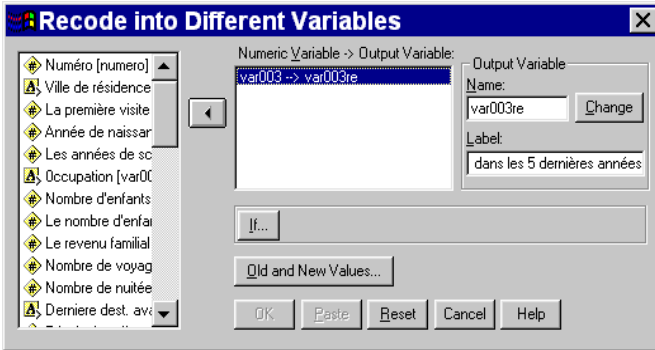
Recode into Different Variables

Numéro [numero]
Ville de résidence
La première visite
Année de naissan
Les années de sc
Occupation [var00
Nombre d'enfants
Le nombre d'enfar
Le revenu familial
Nombre de voyag
Nombre de nuitée
Derniere dest. ava
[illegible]

Numeric Variable -> Output Variable:
var003 --> var003re

Output Variable
Name:
var003re
Change
Label:
dans les 5 dernières années

If...

Old and New Values...

OK
Paste
Reset
Cancel
Help